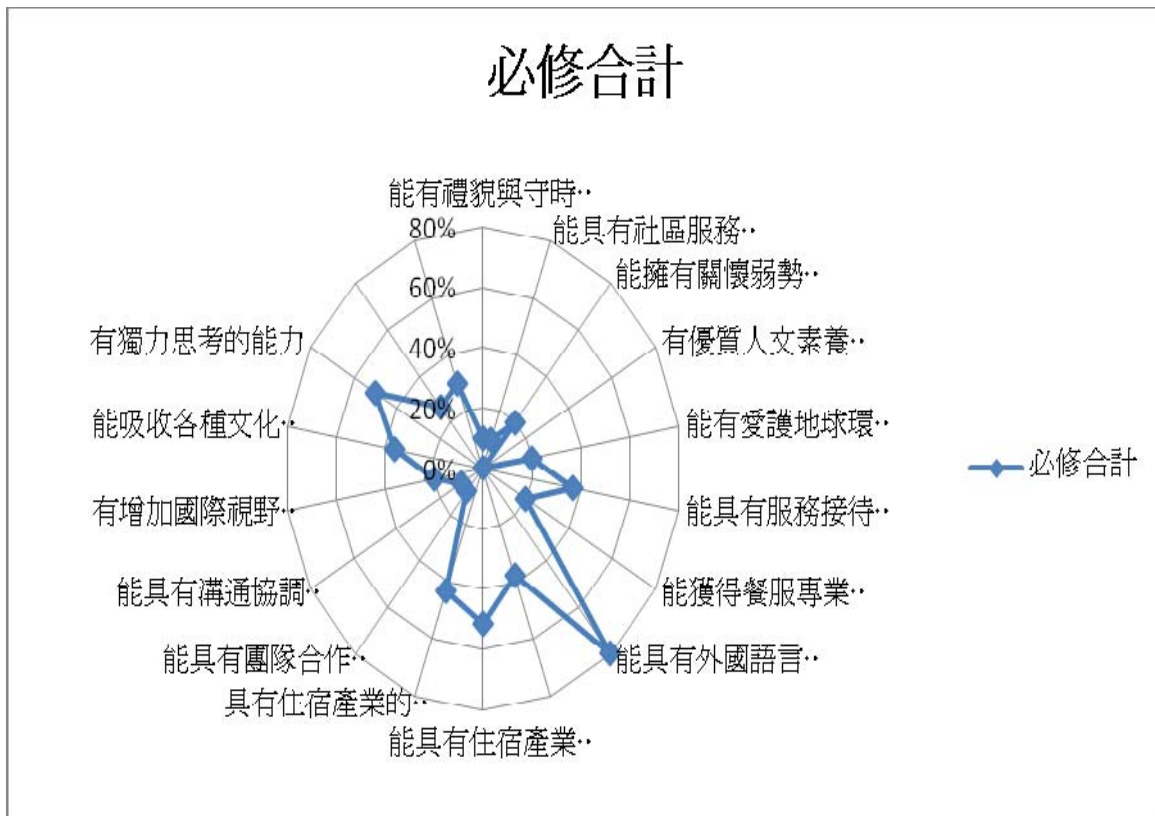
必修合計

能有禮貌與守時‥
能具有社區服務‥
能擁有關懷弱勢‥
有優質人文素養‥
能有愛護地球環‥
能具有服務接待‥
能獲得餐服專業‥
能具有外國語言‥
能具有住宿產業‥
具有住宿產業的‥
能具有團隊合作‥
能具有溝通協調‥
有增加國際視野‥
能吸收各種文化‥
有獨力思考的能力

80%
60%
40%
20%
0%

必修合計